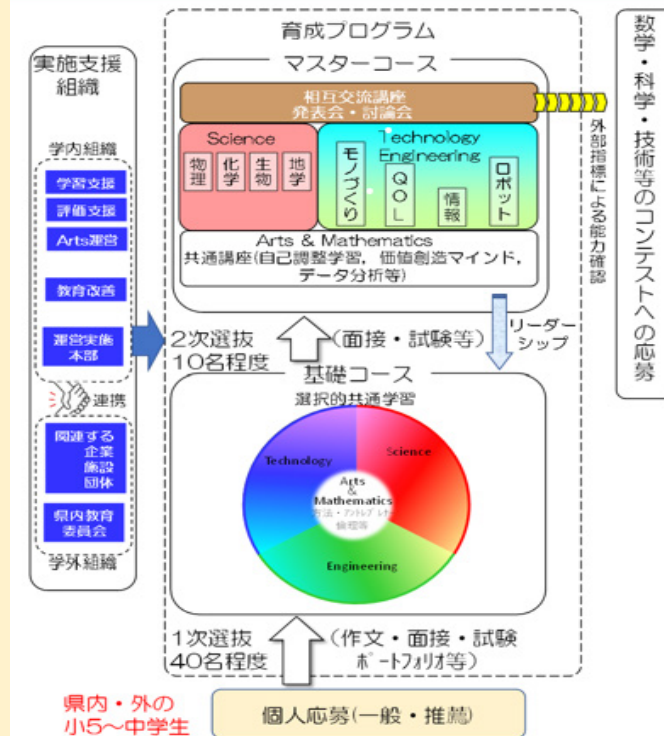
実施支援組織

学内組織

学習支援

評価支援

Arts運営

教育改善

運営実施本部

連携

関連する企業施設団体

県内教育委員会

学外組織

育成プログラム

マスターコース

相互交流講座
発表会・討論会

Science

物理

化学

生物

地学

Technology
Engineering

モノづくり

QOL

情報

ロボット

Arts & Mathematics
共通講座(自己調整学習, 価値創造マインド, データ分析等)

外部指標による能力確認

数学・科学・技術等のコンテストへの応募

2次選抜
10名程度

(面接・試験等)

リーダーシップ

基礎コース

選択的共通学習

Technology

Science

Arts & Mathematics
方法・アントレプレナ
倫理等

Engineering

1次選抜
40名程度

(作文・面接・試験
ポートフォリオ等)

県内・外の
小5～中学生

個人応募(一般・推薦)